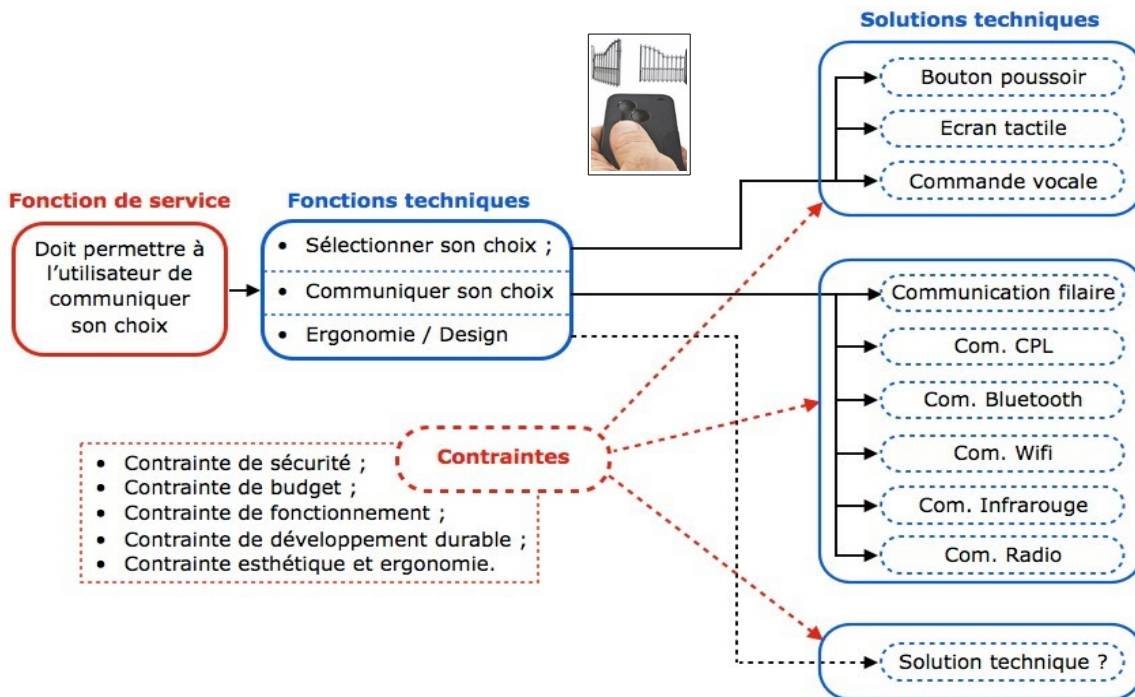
Solutions techniques

Bouton poussoir

Ecran tactile

Commande vocale

Fonction de service

Doit permettre à l'utilisateur de communiquer son choix

Fonctions techniques

• Sélectionner son choix ;
• Communiquer son choix
• Ergonomie / Design

Communication filaire

Com. CPL

Com. Bluetooth

Com. Wifi

Com. Infrarouge

Com. Radio

Contraintes

• Contrainte de sécurité ;
• Contrainte de budget ;
• Contrainte de fonctionnement ;
• Contrainte de développement durable ;
• Contrainte esthétique et ergonomie.

Solution technique ?